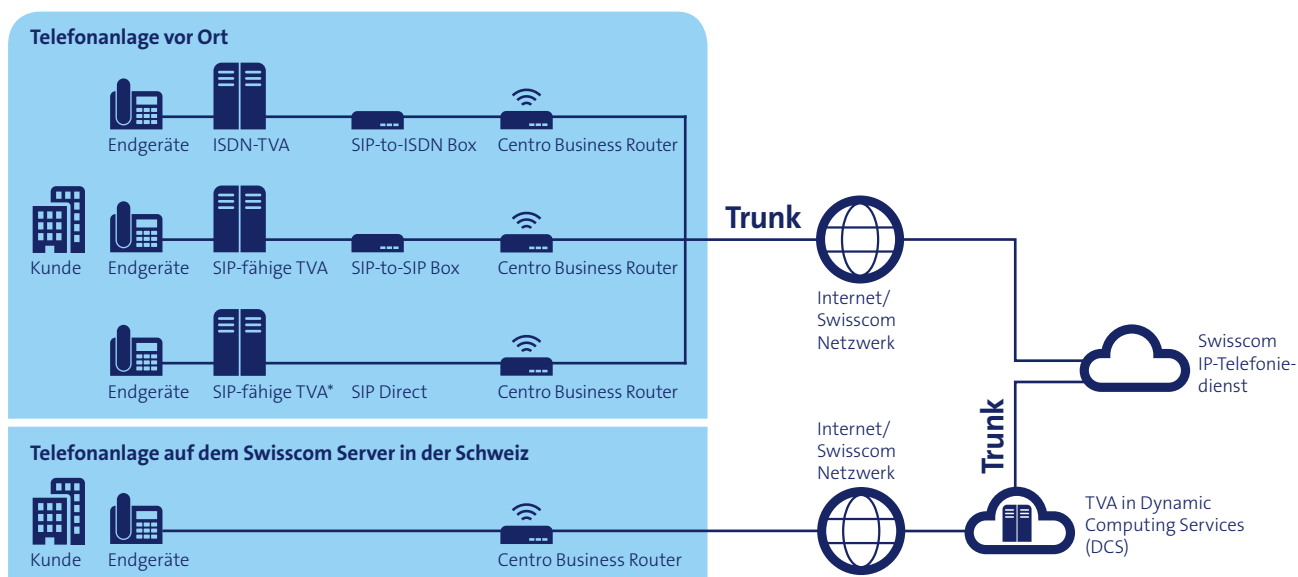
Telefonanlage vor Ort

Endgeräte
ISDN-TVA
SIP-to-ISDN Box
Centro Business Router

Kunde
Endgeräte
SIP-fähige TVA
SIP-to-SIP Box
Centro Business Router

Endgeräte
SIP-fähige TVA*
SIP Direct
Centro Business Router

Trunk

Internet/
Swisscom
Netzwerk

Swisscom
IP-Telefoniedienst

Trunk

Telefonanlage auf dem Swisscom Server in der Schweiz

Internet/
Swisscom
Netzwerk

Kunde
Endgeräte
Centro Business Router

TVA in Dynamic
Computing Services
(DCS)